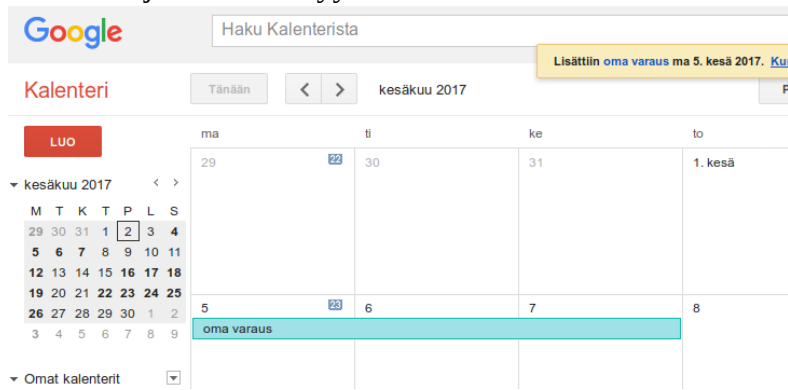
Google

Haku Kalenterista

Lisättiin oma varaus ma 5. kesä 2017. Ku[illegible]

Kalenteri

Tänään

<

>

kesäkuu 2017

P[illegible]

LUO

kesäkuu 2017

| M | T | K | T | P | L | S |
|---|---|---|---|---|---|---|
| 29 | 30 | 31 | 1 | 2 | 3 | 4 |
| 5 | 6 | 7 | 8 | 9 | 10 | 11 |
| 12 | 13 | 14 | 15 | 16 | 17 | 18 |
| 19 | 20 | 21 | 22 | 23 | 24 | 25 |
| 26 | 27 | 28 | 29 | 30 | 1 | 2 |
| 3 | 4 | 5 | 6 | 7 | 8 | 9 |

Omat kalenterit

| ma | ti | ke | to |
|---|---|---|---|
| 29 22 | 30 | 31 | 1. kesä |
| 5 23 | 6 | 7 | 8 |

oma varaus